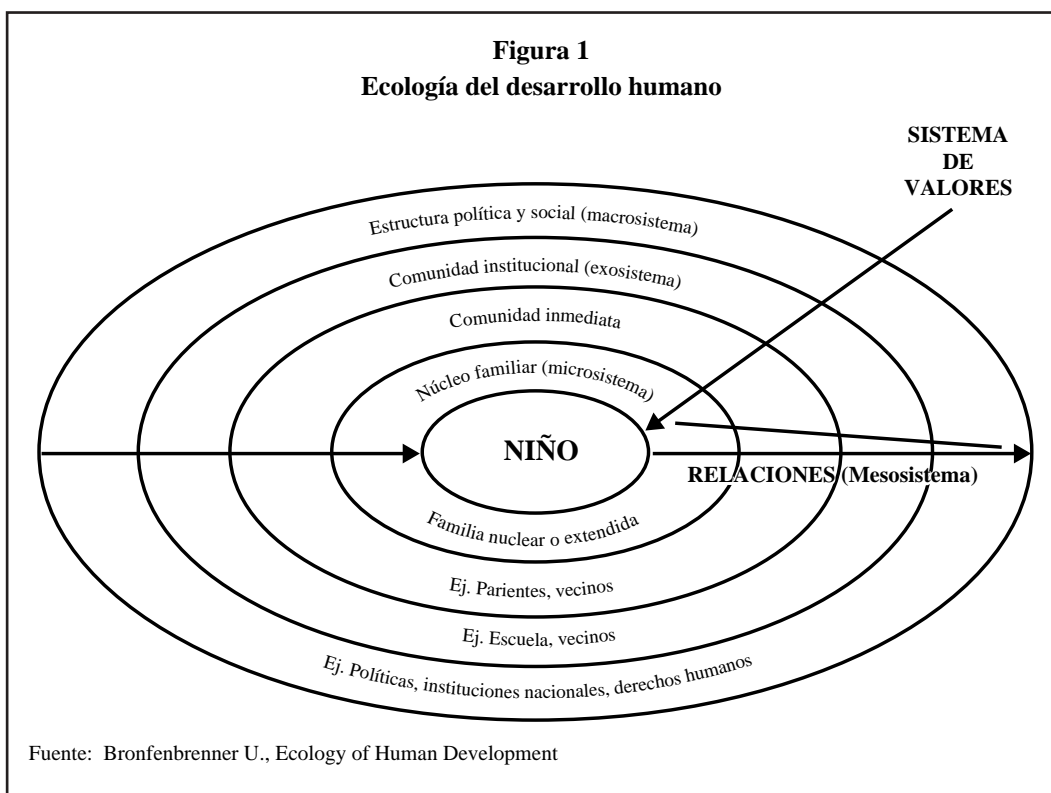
**Figura 1**
**Ecología del desarrollo humano**

**SISTEMA DE VALORES**

Estructura política y social (macrosistema)

Comunidad institucional (exosistema)

Comunidad inmediata

Núcleo familiar (microsistema)

**NIÑO**

**RELACIONES (Mesosistema)**

Familia nuclear o extendida

Ej. Parientes, vecinos

Ej. Escuela, vecinos

Ej. Políticas, instituciones nacionales, derechos humanos

Fuente: Bronfenbrenner U., Ecology of Human Development